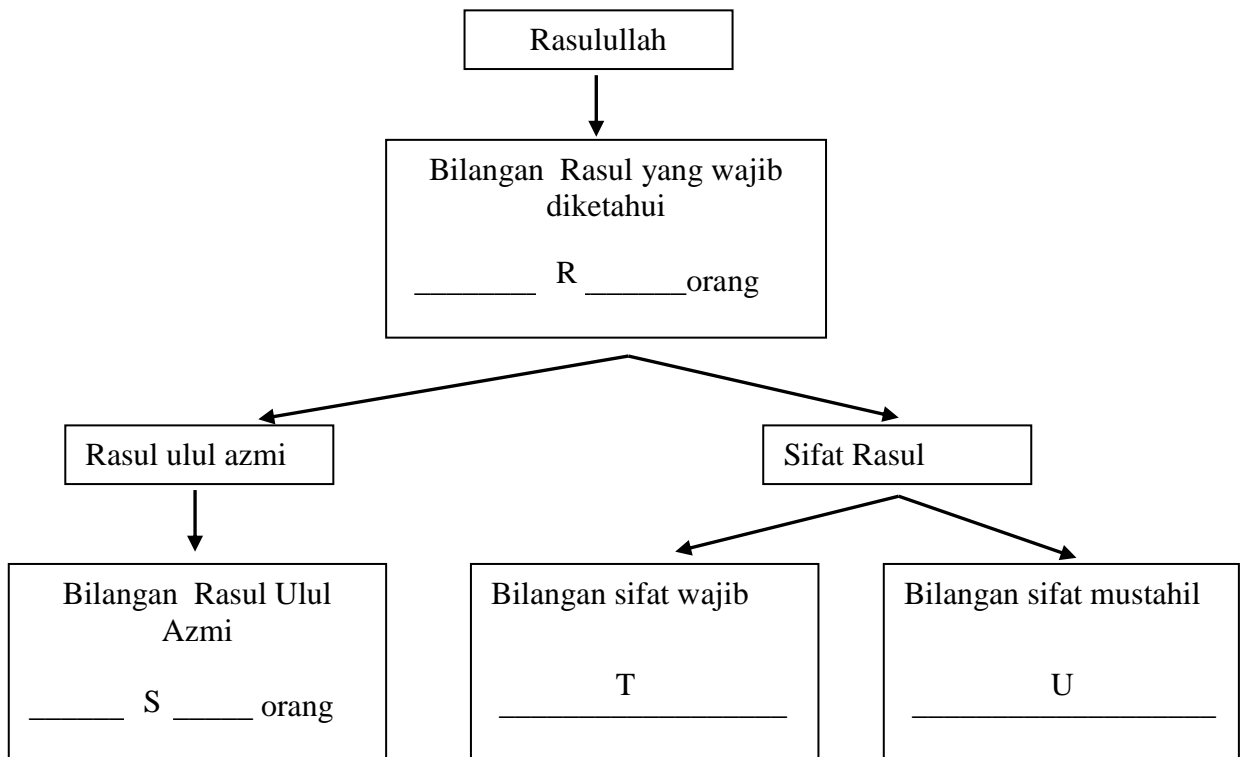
Rasulullah

Bilangan Rasul yang wajib diketahui

________ R ______orang

Rasul ulul azmi

Sifat Rasul

Bilangan Rasul Ulul Azmi

______ S _____ orang

Bilangan sifat wajib

T
___________________

Bilangan sifat mustahil

U
____________________